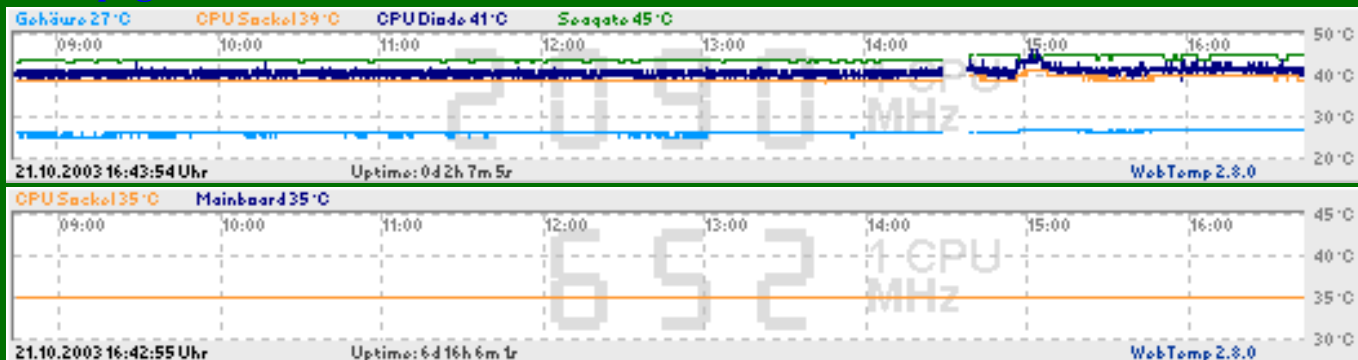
Gehäuse 27 °C CPU Sockel 39 °C CPU Diode 41 °C Seagate 45 °C

09:00 10:00 11:00 12:00 13:00 14:00 15:00 16:00

50 °C
40 °C
30 °C
20 °C

2090 1-CPU MHz

21.10.2003 16:43:54 Uhr Uptime: 0d 2h 7m 5s WebTemp 2.8.0

CPU Sockel 35 °C Mainboard 35 °C

09:00 10:00 11:00 12:00 13:00 14:00 15:00 16:00

45 °C
40 °C
35 °C
30 °C

652 1-CPU MHz

21.10.2003 16:42:55 Uhr Uptime: 6d 16h 6m 1s WebTemp 2.8.0